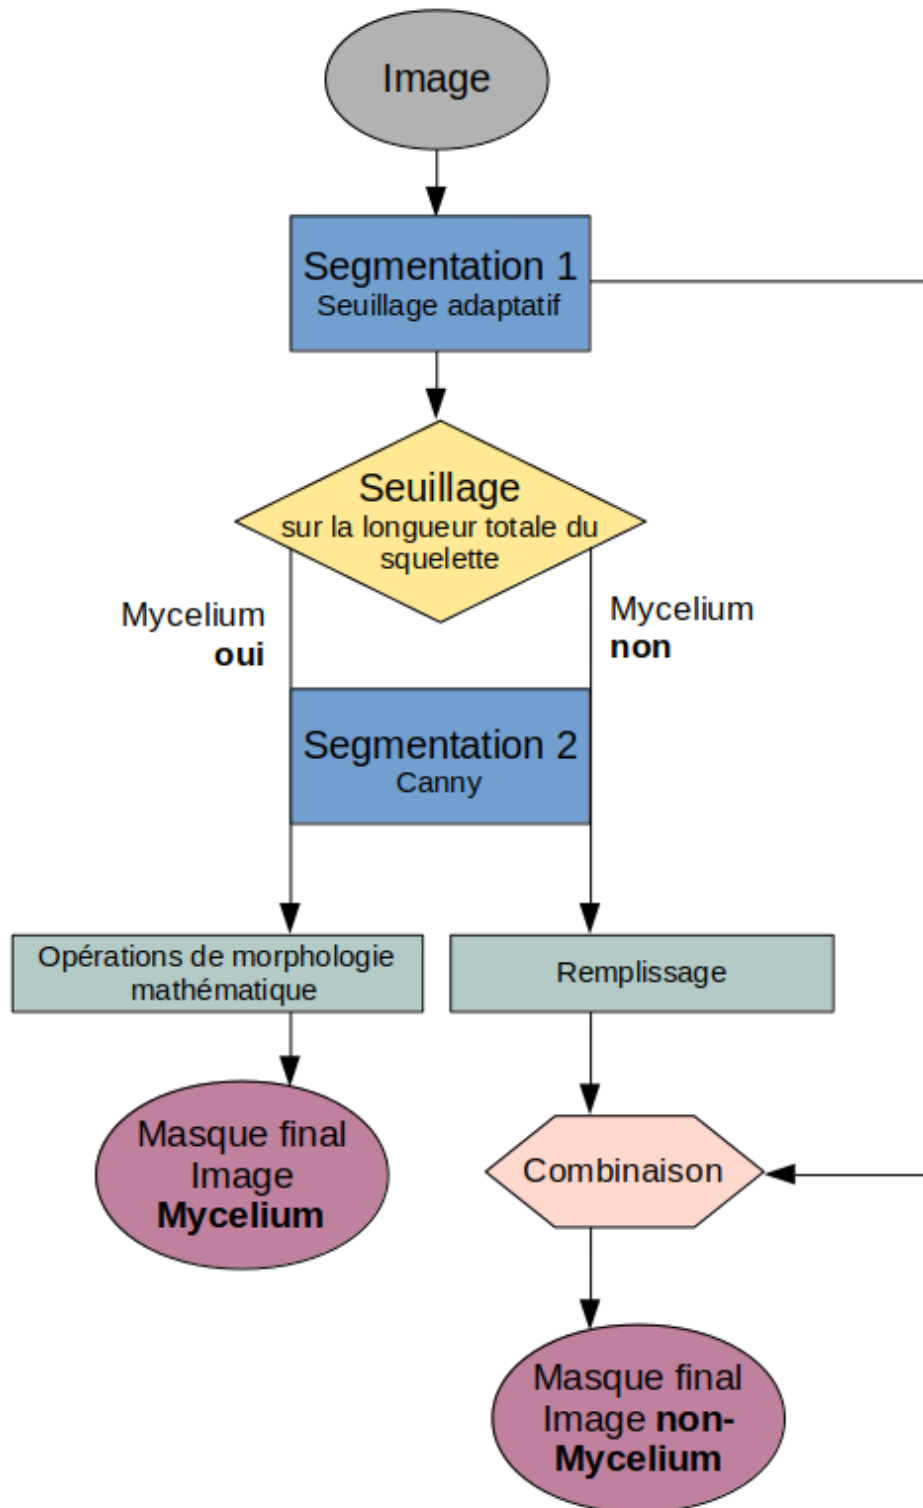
Image

Segmentation 1
Seuillage adaptatif

Seuillage
sur la longueur totale du squelette

Mycelium
oui

Mycelium
non

Segmentation 2
Canny

Opérations de morphologie mathématique

Remplissage

Masque final
Image
Mycelium

Combinaison

Masque final
Image non-Mycelium